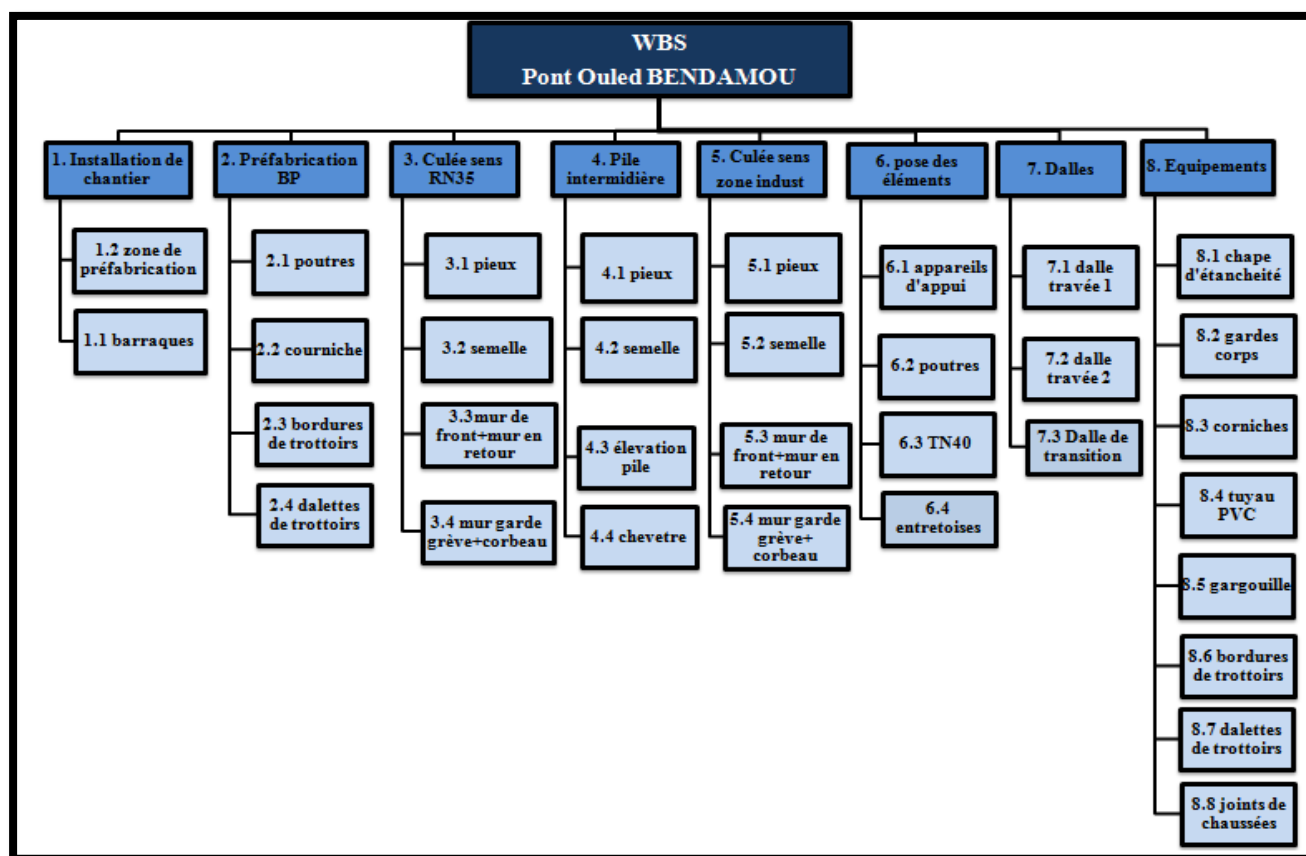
WBS
Pont Ouled BENDAMOU

1. Installation de chantier

1.2 zone de préfabrication

1.1 barraques

2. Préfabrication BP

2.1 poutres

2.2 courniche

2.3 bordures de trottoirs

2.4 dalettes de trottoirs

3. Culée sens RN35

3.1 pieux

3.2 semelle

3.3mur de front+mur en retour

3.4 mur garde grève+corbeau

4. Pile intermidière

4.1 pieux

4.2 semelle

4.3 élevation pile

4.4 chevetre

5. Culée sens zone indust

5.1 pieux

5.2 semelle

5.3 mur de front+mur en retour

5.4 mur garde grève+ corbeau

6. pose des éléments

6.1 appareils d'appui

6.2 poutres

6.3 TN40

6.4 entretoises

7. Dalles

7.1 dalle travée 1

7.2 dalle travée 2

7.3 Dalle de transition

8. Equipements

8.1 chape d'étancheité

8.2 gardes corps

8.3 corniches

8.4 tuyau PVC

8.5 gargouille

8.6 bordures de trottoirs

8.7 dalettes de trottoirs

8.8 joints de chaussées